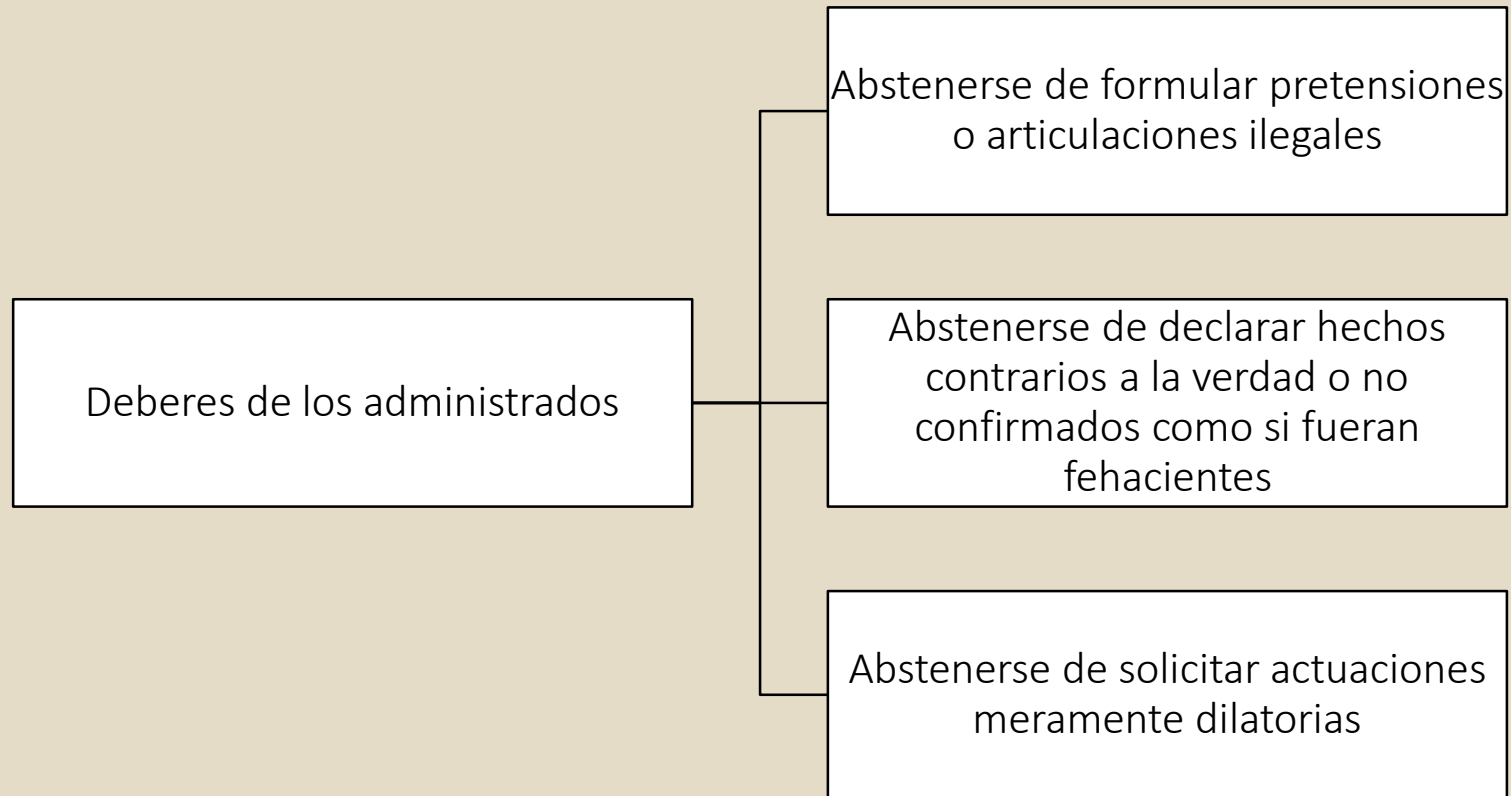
Deberes de los administrados

Abstenerse de formular pretensiones o articulaciones ilegales

Abstenerse de declarar hechos contrarios a la verdad o no confirmados como si fueran fehacientes

Abstenerse de solicitar actuaciones meramente dilatorias